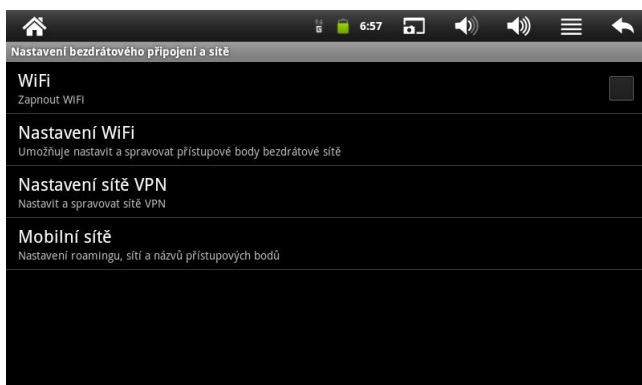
6:57

Nastavení bezdrátového připojení a sítě

WiFi
Zapnout WiFi

Nastavení WiFi
Umožňuje nastavit a spravovat přístupové body bezdrátové sítě

Nastavení sítě VPN
Nastavit a spravovat sítě VPN

Mobilní sítě
Nastavení roamingu, sítí a názvů přístupových bodů